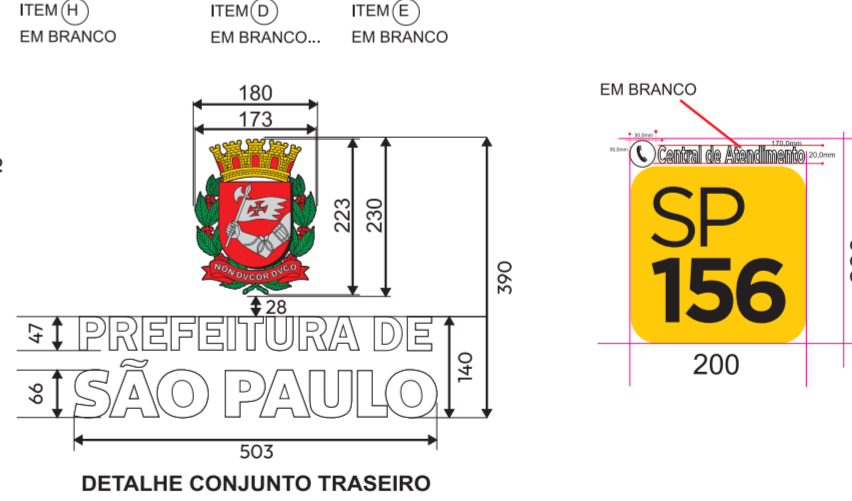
ITEM H
EM BRANCO

ITEM D
EM BRANCO...

ITEM E
EM BRANCO

180
173
223
230
390
28
NON DVCOR DVCO
47
PREFEITURA DE
66
SÃO PAULO
140
503

DETALHE CONJUNTO TRASEIRO

EM BRANCO
30,0mm
30,0mm
170,0mm
20,0mm
Central de Atendimento
SP
156
200